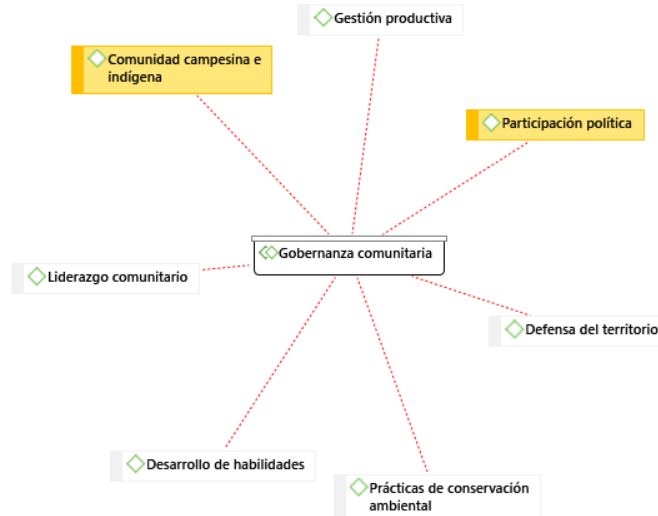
Gestión productiva

Comunidad campesina e indígena

Participación política

Gobernanza comunitaria

Liderazgo comunitario

Defensa del territorio

Desarrollo de habilidades

Prácticas de conservación ambiental